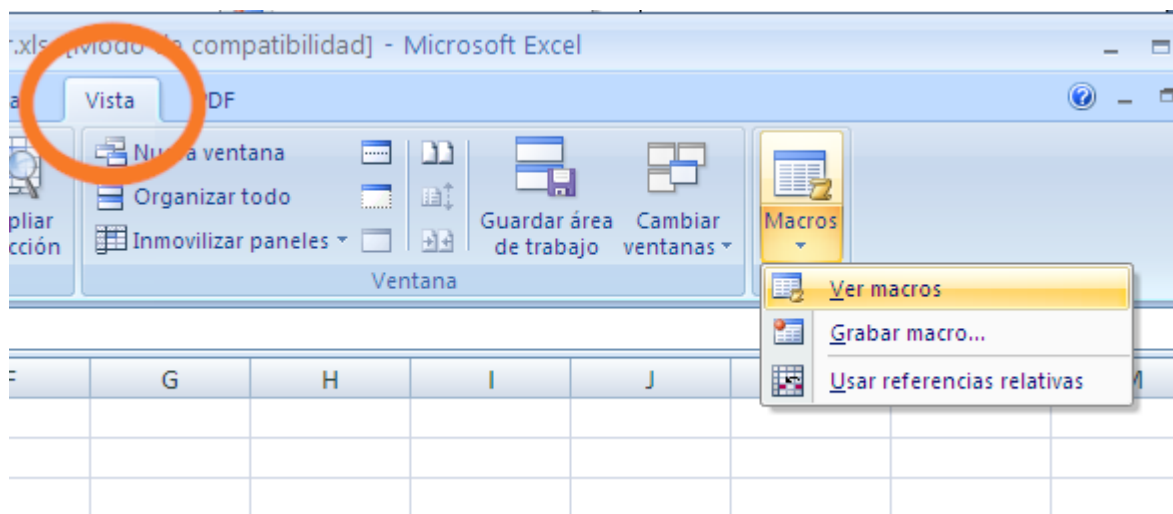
r.xls [Modo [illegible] compatibilidad] - Microsoft Excel

a Vista PDF

pliar cción

Nu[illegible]a ventana
Organizar todo
Inmovilizar paneles

Guardar área de trabajo

Cambiar ventanas

Ventana

Macros

Ver macros
Grabar macro...
Usar referencias relativas

F G H I J M